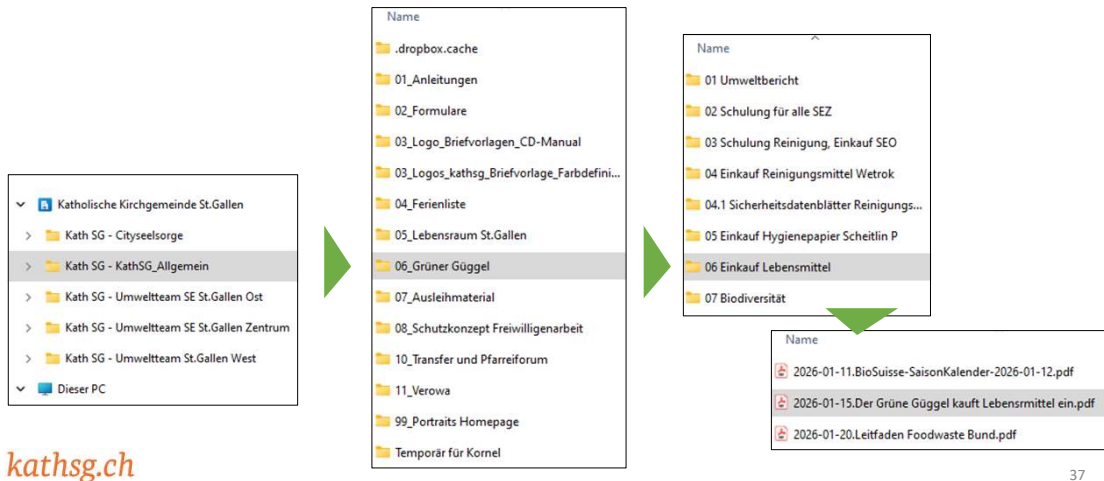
Katholische Kirchgemeinde St.Gallen
Kath SG - Cityseelsorge
Kath SG - KathSG_Allgemein
Kath SG - Umweltteam SE St.Gallen Ost
Kath SG - Umweltteam SE St.Gallen Zentrum
Kath SG - Umweltteam St.Gallen West
Dieser PC

Name
.dropbox.cache
01_Anleitungen
02_Formulare
03_Logo_Briefvorlagen_CD-Manual
03_Logos_kathsg_Briefvorlage_Farbdefini...
04_Ferienliste
05_Lebensraum St.Gallen
06_Grüner Güggel
07_Ausleihmaterial
08_Schutzkonzept Freiwilligenarbeit
10_Transfer und Pfarreiforum
11_Verowa
99_Portraits Homepage
Temporär für Kornel

Name
01 Umweltbericht
02 Schulung für alle SEZ
03 Schulung Reinigung, Einkauf SEO
04 Einkauf Reinigungsmittel Wetrok
04.1 Sicherheitsdatenblätter Reinigungs...
05 Einkauf Hygienepapier Scheitlin P
06 Einkauf Lebensmittel
07 Biodiversität

Name
2026-01-11.BioSuisse-SaisonKalender-2026-01-12.pdf
2026-01-15.Der Grüne Güggel kauft Lebensmittel ein.pdf
2026-01-20.Leitfaden Foodwaste Bund.pdf

kathsg.ch

37